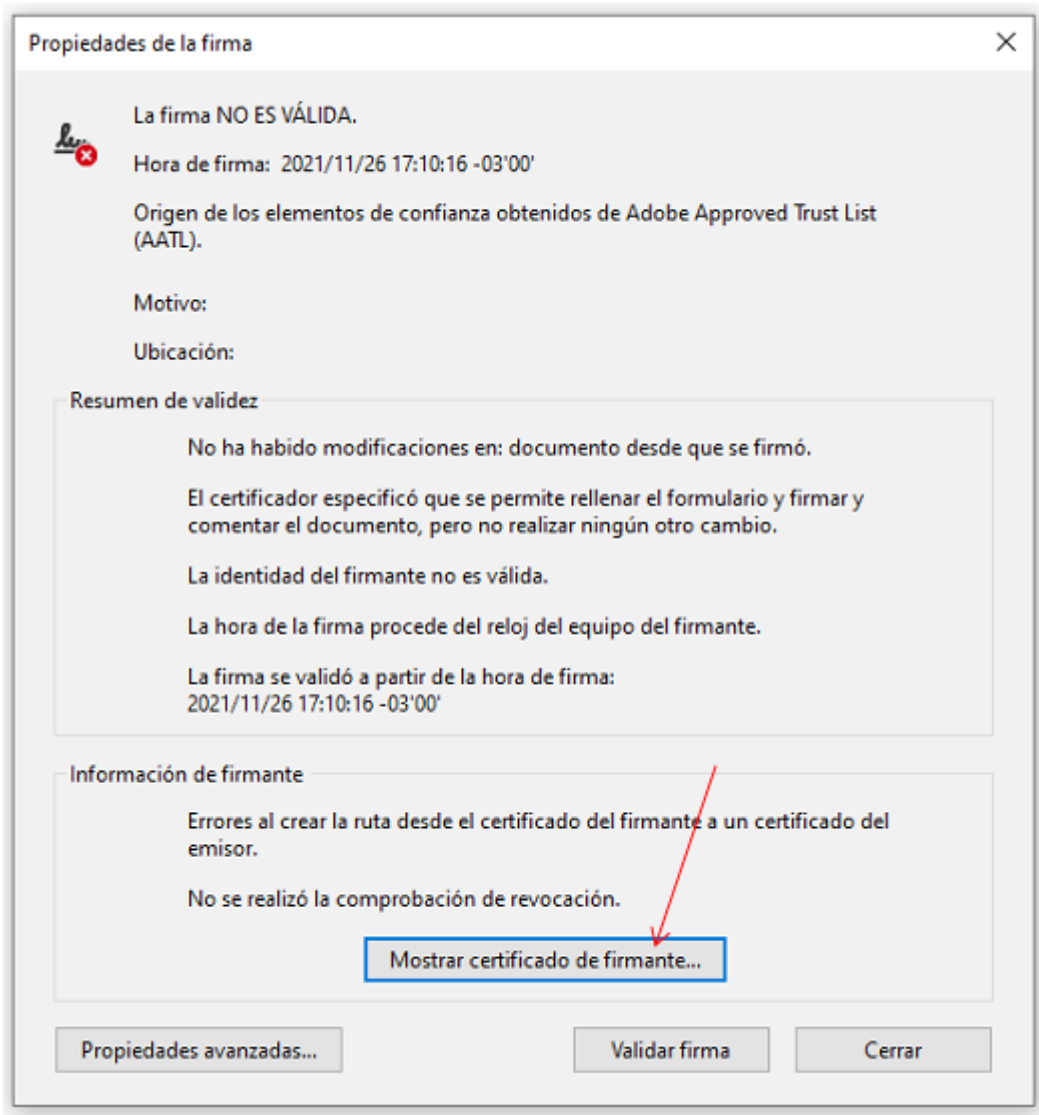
Propiedades de la firma

La firma NO ES VÁLIDA.

Hora de firma: 2021/11/26 17:10:16 -03'00'

Origen de los elementos de confianza obtenidos de Adobe Approved Trust List (AATL).

Motivo:

Ubicación:

Resumen de validez

No ha habido modificaciones en: documento desde que se firmó.

El certificador especificó que se permite rellenar el formulario y firmar y comentar el documento, pero no realizar ningún otro cambio.

La identidad del firmante no es válida.

La hora de la firma procede del reloj del equipo del firmante.

La firma se validó a partir de la hora de firma: 2021/11/26 17:10:16 -03'00'

Información de firmante

Errores al crear la ruta desde el certificado del firmante a un certificado del emisor.

No se realizó la comprobación de revocación.

Mostrar certificado de firmante...

Propiedades avanzadas...

Validar firma

Cerrar